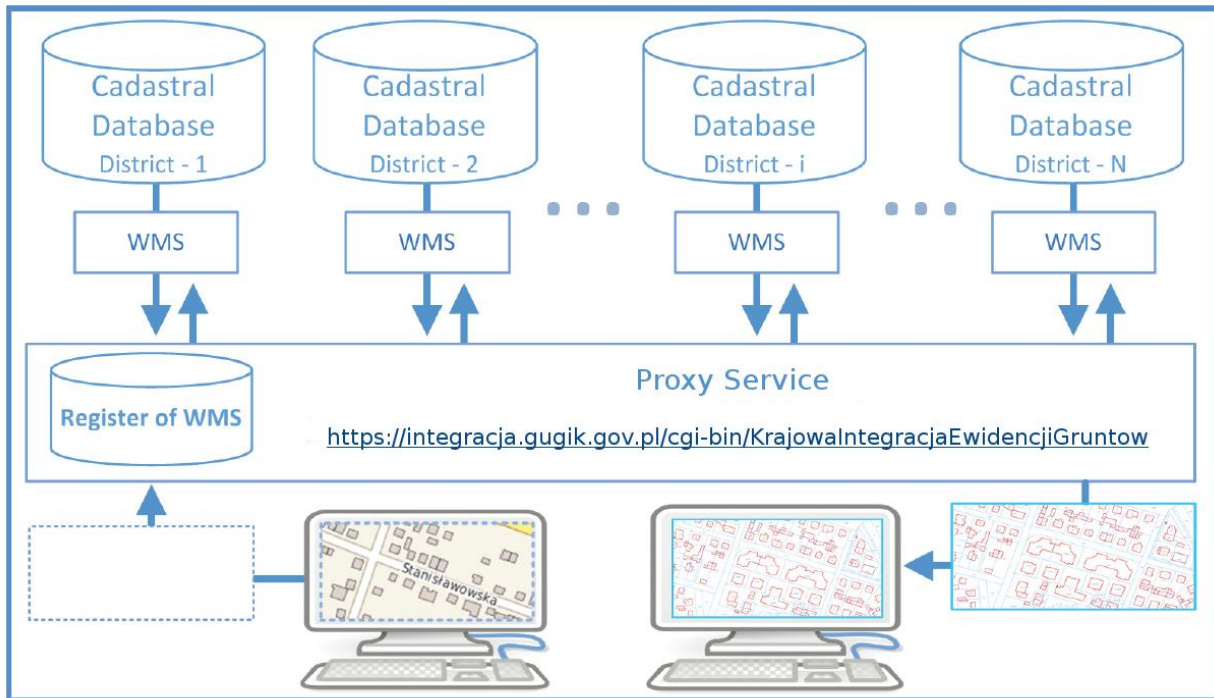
Cadastral Database District - 1

Cadastral Database District - 2

Cadastral Database District - i

Cadastral Database District - N

WMS

WMS

WMS

WMS

Register of WMS

Proxy Service

https://integracja.gugik.gov.pl/cgi-bin/KrajowaIntegracjaEwidencjiGruntow

Stanisławowska